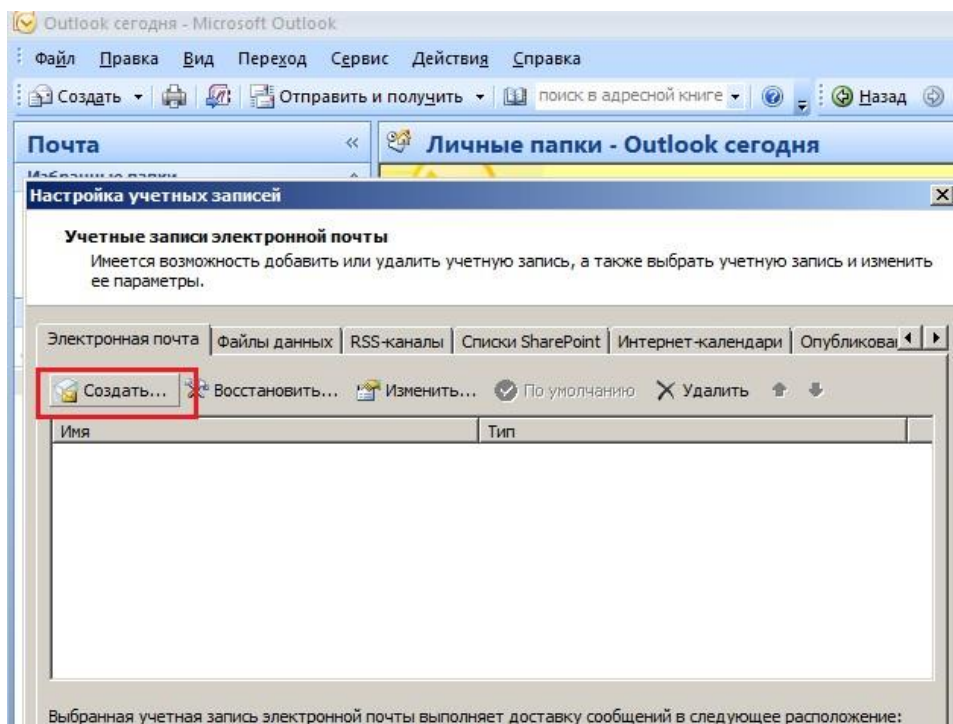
Outlook сегодня - Microsoft Outlook

Файл Правка Вид Переход Сервис Действия Справка

Создать | Отправить и получить | поиск в адресной книге | Назад

Почта

Личные папки - Outlook сегодня

Избранные папки

Настройка учетных записей

Учетные записи электронной почты
Имеется возможность добавить или удалить учетную запись, а также выбрать учетную запись и изменить ее параметры.

Электронная почта | Файлы данных | RSS-каналы | Списки SharePoint | Интернет-календари | Опубликова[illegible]

Создать... Восстановить... Изменить... По умолчанию Удалить

| Имя | Тип |
|---|---|

Выбранная учетная запись электронной почты выполняет доставку сообщений в следующее расположение: